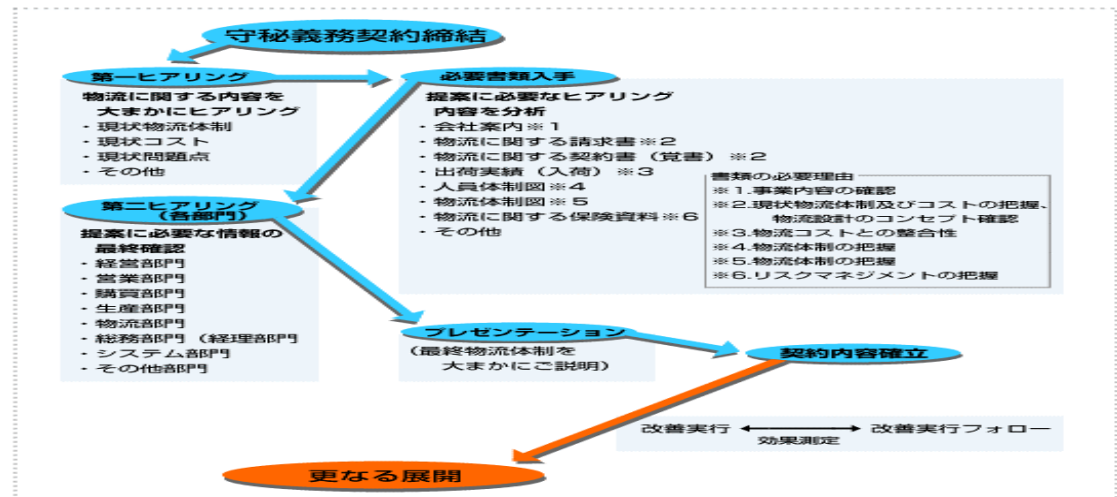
守秘義務契約締結

第一ヒアリング

物流に関する内容を
大まかにヒアリング
・現状物流体制
・現状コスト
・現状問題点
・その他

必要書類入手

提案に必要なヒアリング
内容を分析
・会社案内※1
・物流に関する請求書※2
・物流に関する契約書（覚書）※2
・出荷実績（入荷）※3
・人員体制図※4
・物流体制図※5
・物流に関する保険資料※6
・その他

書類の必要理由
※1.事業内容の確認
※2.現状物流体制及びコストの把握、物流設計のコンセプト確認
※3.物流コストとの整合性
※4.物流体制の把握
※5.物流体制の把握
※6.リスクマネジメントの把握

第二ヒアリング（各部門）

提案に必要な情報の
最終確認
・経営部門
・営業部門
・購買部門
・生産部門
・物流部門
・総務部門（経理部門）
・システム部門
・その他部門

プレゼンテーション

（最終物流体制を
大まかにご説明）

契約内容確立

改善実行 ←→ 改善実行フォロー
効果測定

更なる展開